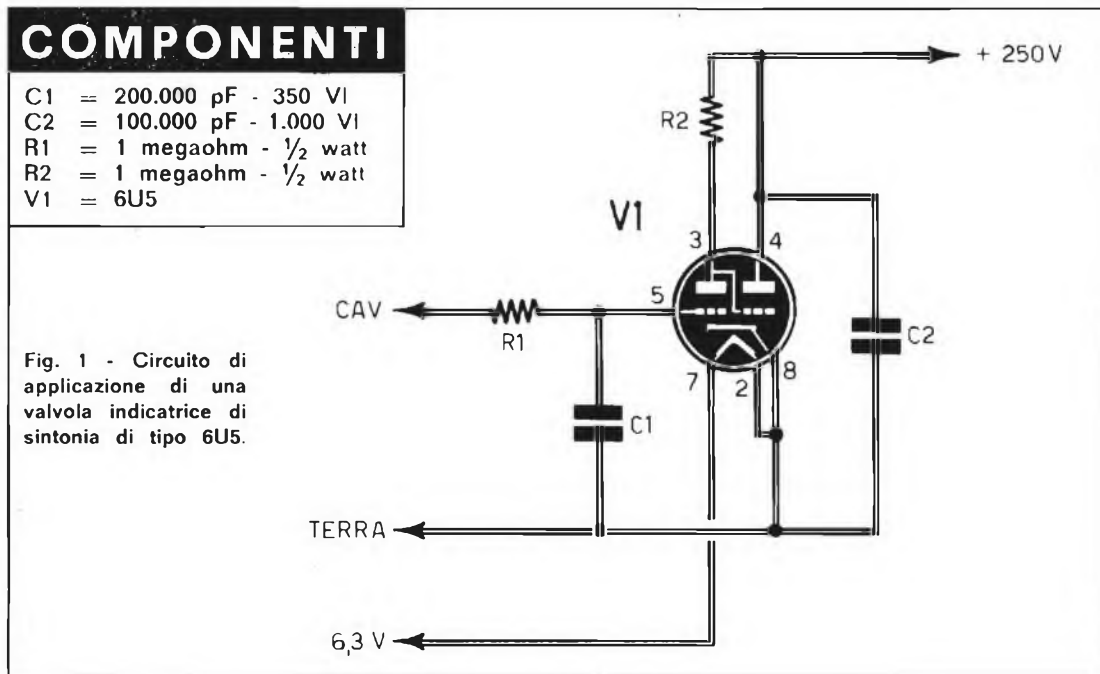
COMPONENTI

C1 = 200.000 pF - 350 Vl
C2 = 100.000 pF - 1.000 Vl
R1 = 1 megaohm - $\frac{1}{2}$ watt
R2 = 1 megaohm - $\frac{1}{2}$ watt
V1 = 6U5

Fig. 1 - Circuito di applicazione di una valvola indicatrice di sintonia di tipo 6U5.

+ 250 V
R2
V1
3
4
5
CAV
R1
C2
7
2
8
C1
TERRA
6,3 V